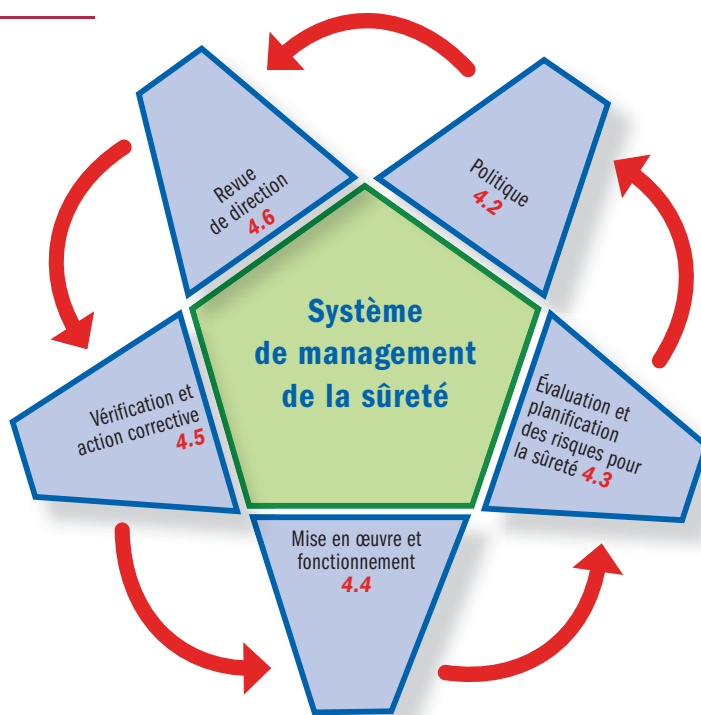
Revue de direction 4.6

Politique 4.2

Système de management de la sûreté

Vérification et action corrective 4.5

Évaluation et planification des risques pour la sûreté 4.3

Mise en œuvre et fonctionnement 4.4